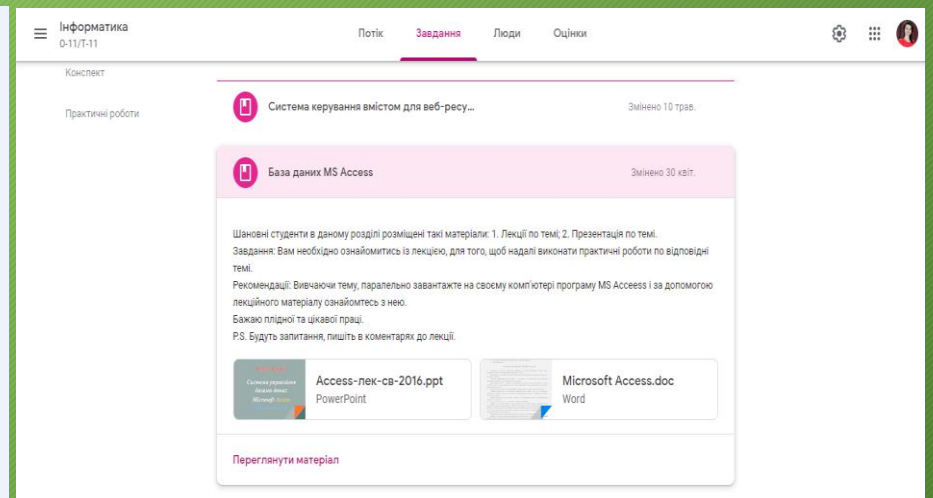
Інформатика
0-11/Т-11

Потік Завдання Люди Оцінки

Конспект

Практичні роботи

Система керування вмістом для веб-ресу...
Змінено 10 трав.

База даних MS Access
Змінено 30 квіт.

Шановні студенти в даному розділі розміщені такі матеріали: 1. Лекції по темі; 2. Презентація по темі.
Завдання: Вам необхідно ознайомитись із лекцією, для того, щоб надалі виконати практичні роботи по відповідні темі.
Рекомендації: Вивчаючи тему, паралельно завантажте на своєму комп'ютері програму MS Acceess і за допомогою лекційного матеріалу ознайомтесь з нею.
Бажаю плідної та цікавої праці.
P.S. Будуть запитання, пишіть в коментарях до лекції.

Access-лек-св-2016.ppt
PowerPoint

Microsoft Access.doc
Word

Переглянути матеріал